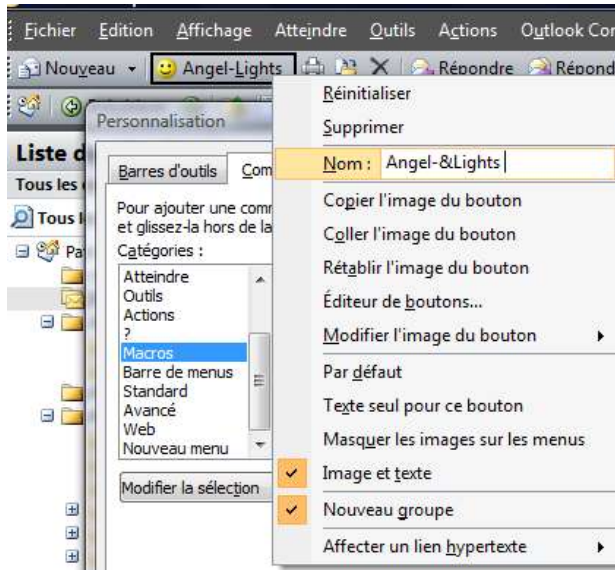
Fichier Edition Affichage Atteindre Outils Actions Outlook Con

Nouveau ▾ Angel-Lights Répondre Répond

Personnalisation

Liste d

Tous les

Tous l

Pa

Barres d'outils Com

Pour ajouter une comm et glissez-la hors de la

Catégories :

Atteindre
Outils
Actions
?
Macros
Barre de menus
Standard
Avancé
Web
Nouveau menu

Modifier la sélection

Réinitialiser
Supprimer
Nom : Angel-&Lights
Copier l'image du bouton
Coller l'image du bouton
Rétablir l'image du bouton
Éditeur de boutons...
Modifier l'image du bouton
Par défaut
Texte seul pour ce bouton
Masquer les images sur les menus
Image et texte
Nouveau groupe
Affecter un lien hypertexte